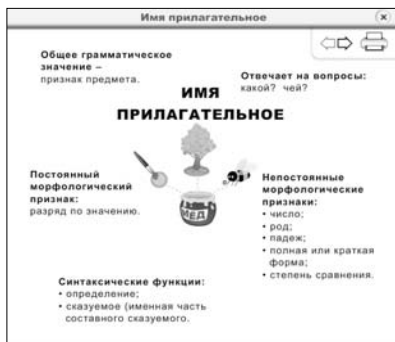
Имя прилагательное

Общее грамматическое значение – признак предмета.

Отвечает на вопросы: какой? чей?

ИМЯ ПРИЛАГАТЕЛЬНОЕ

Постоянный морфологический признак: разряд по значению.

МЁД

Непостоянные морфологические признаки:
• число;
• род;
• падеж;
• полная или краткая форма;
• степень сравнения.

Синтаксические функции:
• определение;
• сказуемое (именная часть составного сказуемого.